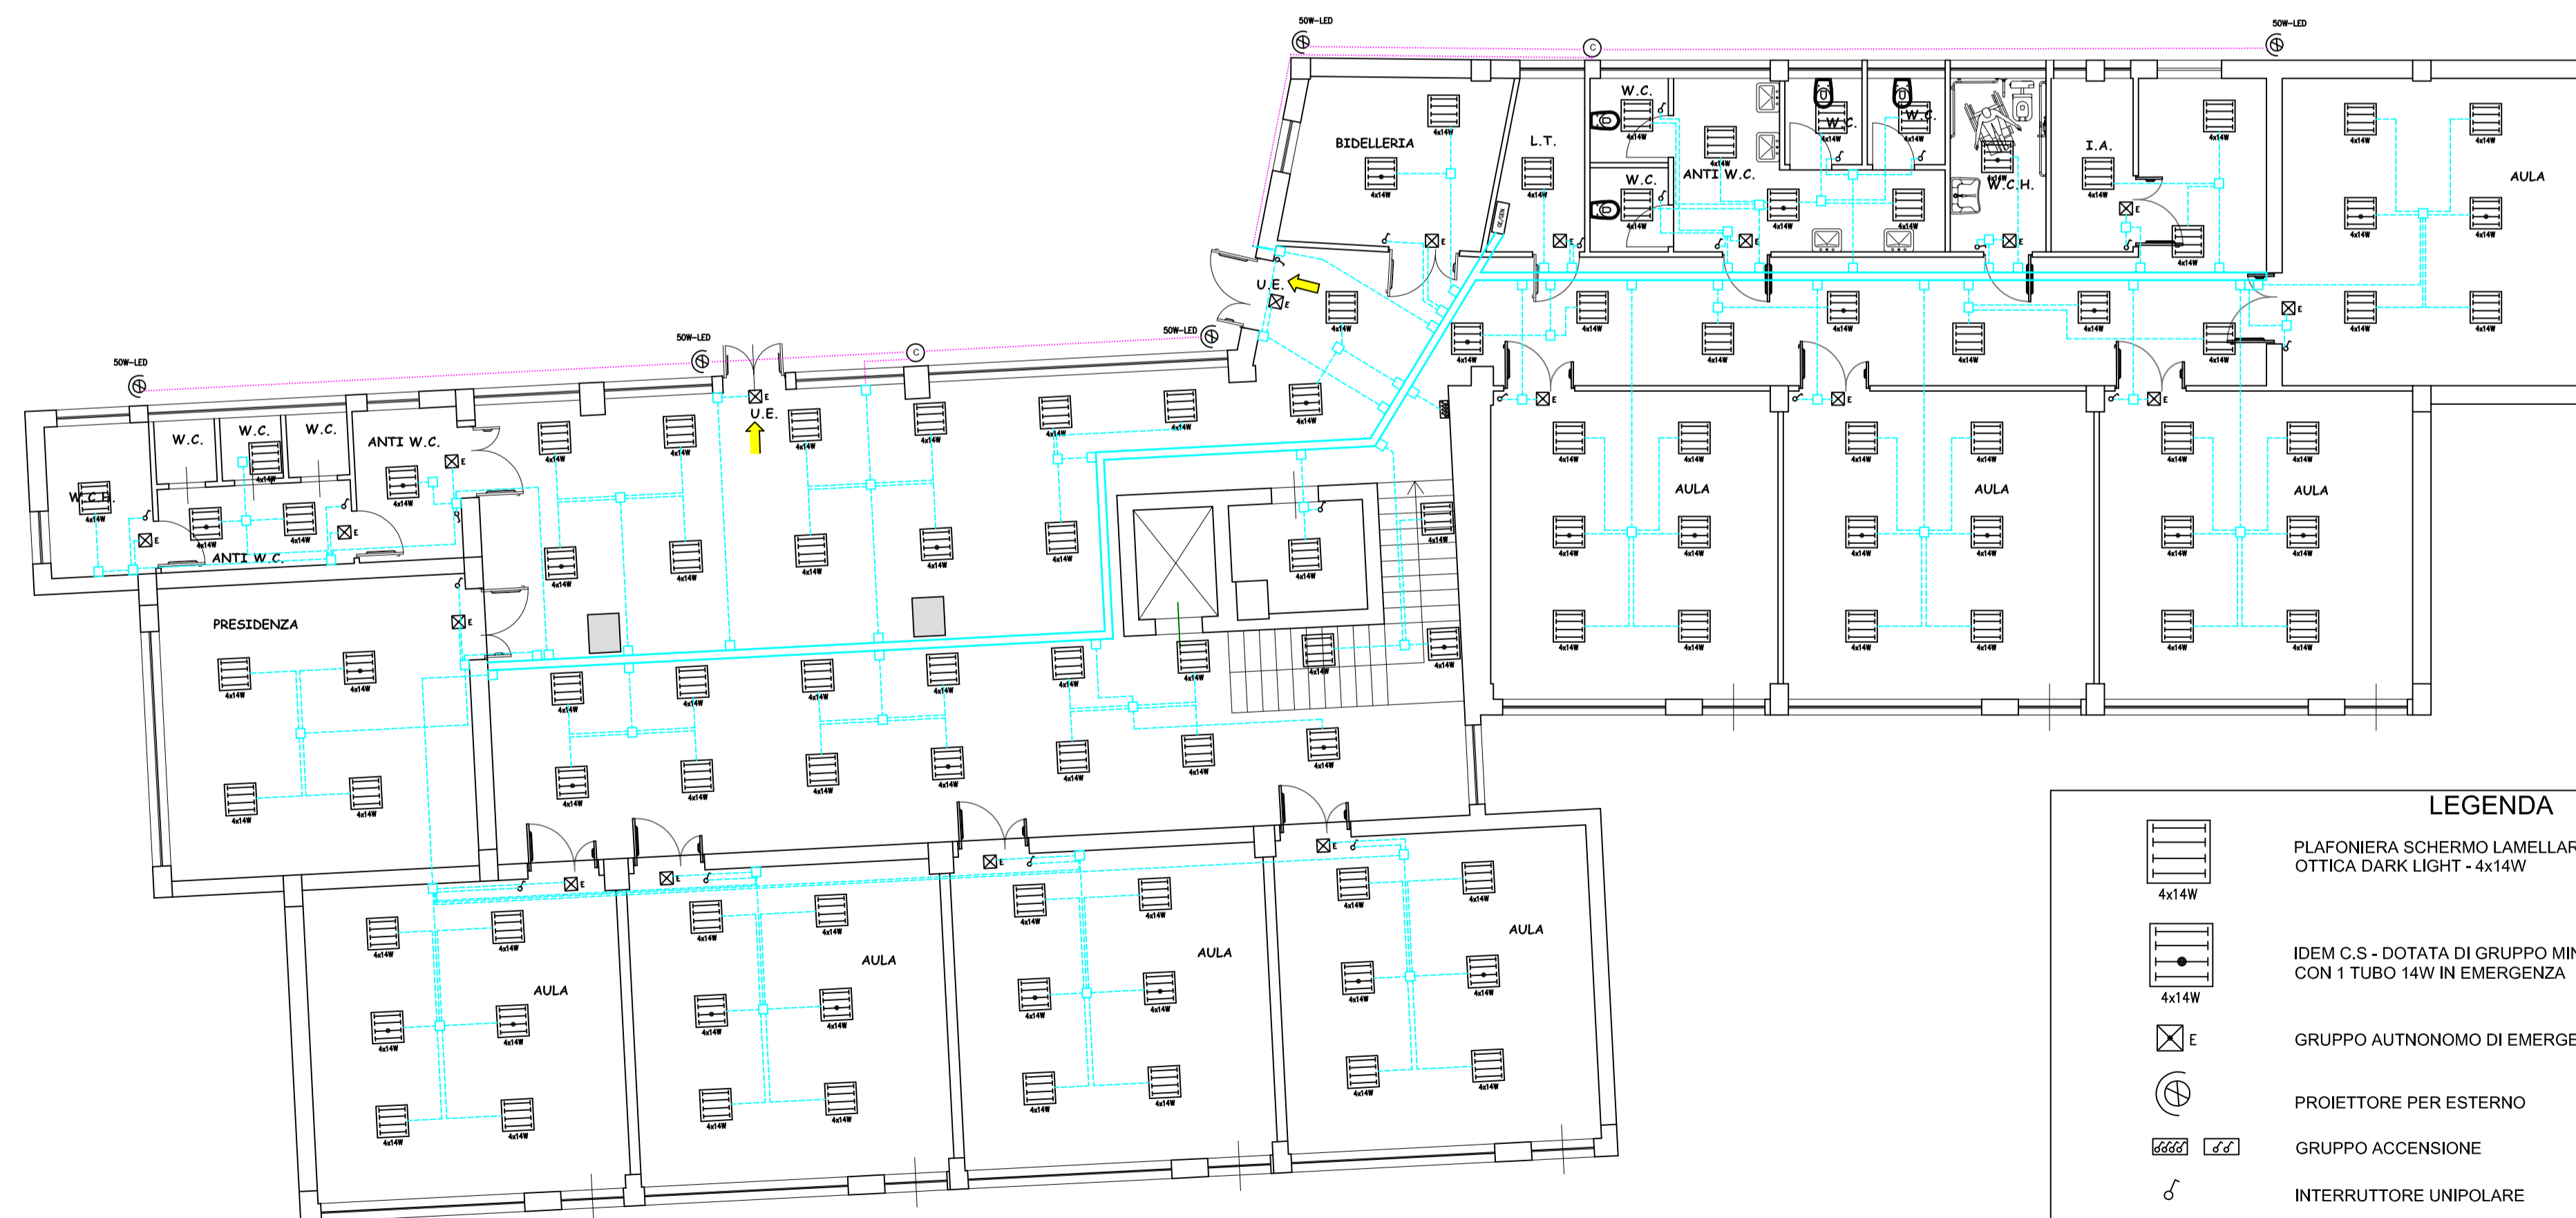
50W-LED
50W-LED
C
BIDELLERIA
4x14W
4x14W
L.T.
4x14W
W.C.
4x14W
W.C.
4x14W
ANTI W.C.
4x14W
W.C.
4x14W
W.C.
4x14W
W.C.H.
I.A.
4x14W
4x14W
4x14W
AULA
4x14W
4x14W
4x14W
4x14W
4x14W
4x14W
E
E
E
E
E
E
U.E.
E
50W-LED
50W-LED
C
50W-LED
4x14W
4x14W
4x14W
4x14W
4x14W
4x14W
4x14W
4x14W
E
E
E
E
U.E.
W.C.
W.C.
W.C.
ANTI W.C.
E
W.C.H.
4x14W
4x14W
4x14W
4x14W
E
ANTI W.C.
4x14W
4x14W
4x14W
4x14W
4x14W
4x14W
4x14W
4x14W
4x14W
4x14W
4x14W
AULA
AULA
AULA
4x14W
4x14W
4x14W
4x14W
4x14W
4x14W
4x14W
4x14W
4x14W
4x14W
4x14W
4x14W
4x14W
4x14W
4x14W
4x14W
4x14W
4x14W
PRESIDENZA
E
4x14W
4x14W
4x14W
4x14W
4x14W
4x14W
4x14W
4x14W
4x14W
4x14W
4x14W
4x14W
4x14W
4x14W
4x14W
4x14W
4x14W
4x14W
4x14W
4x14W
4x14W
4x14W
4x14W
4x14W
4x14W
E
E
E
E
4x14W
4x14W
4x14W
4x14W
4x14W
4x14W
4x14W
4x14W
AULA
AULA
AULA
AULA
4x14W
4x14W
4x14W
4x14W
4x14W
4x14W
4x14W
4x14W
4x14W
4x14W
4x14W
4x14W
4x14W
4x14W
4x14W
4x14W
LEGENDA
PLAFONIERA SCHERMO LAMELLAR
OTTICA DARK LIGHT - 4x14W
4x14W
IDEM C.S - DOTATA DI GRUPPO MIN
CON 1 TUBO 14W IN EMERGENZA
4x14W
E
GRUPPO AUTNONOMO DI EMERGE
PROIETTORE PER ESTERNO
GRUPPO ACCENSIONE
INTERRUTTORE UNIPOLARE